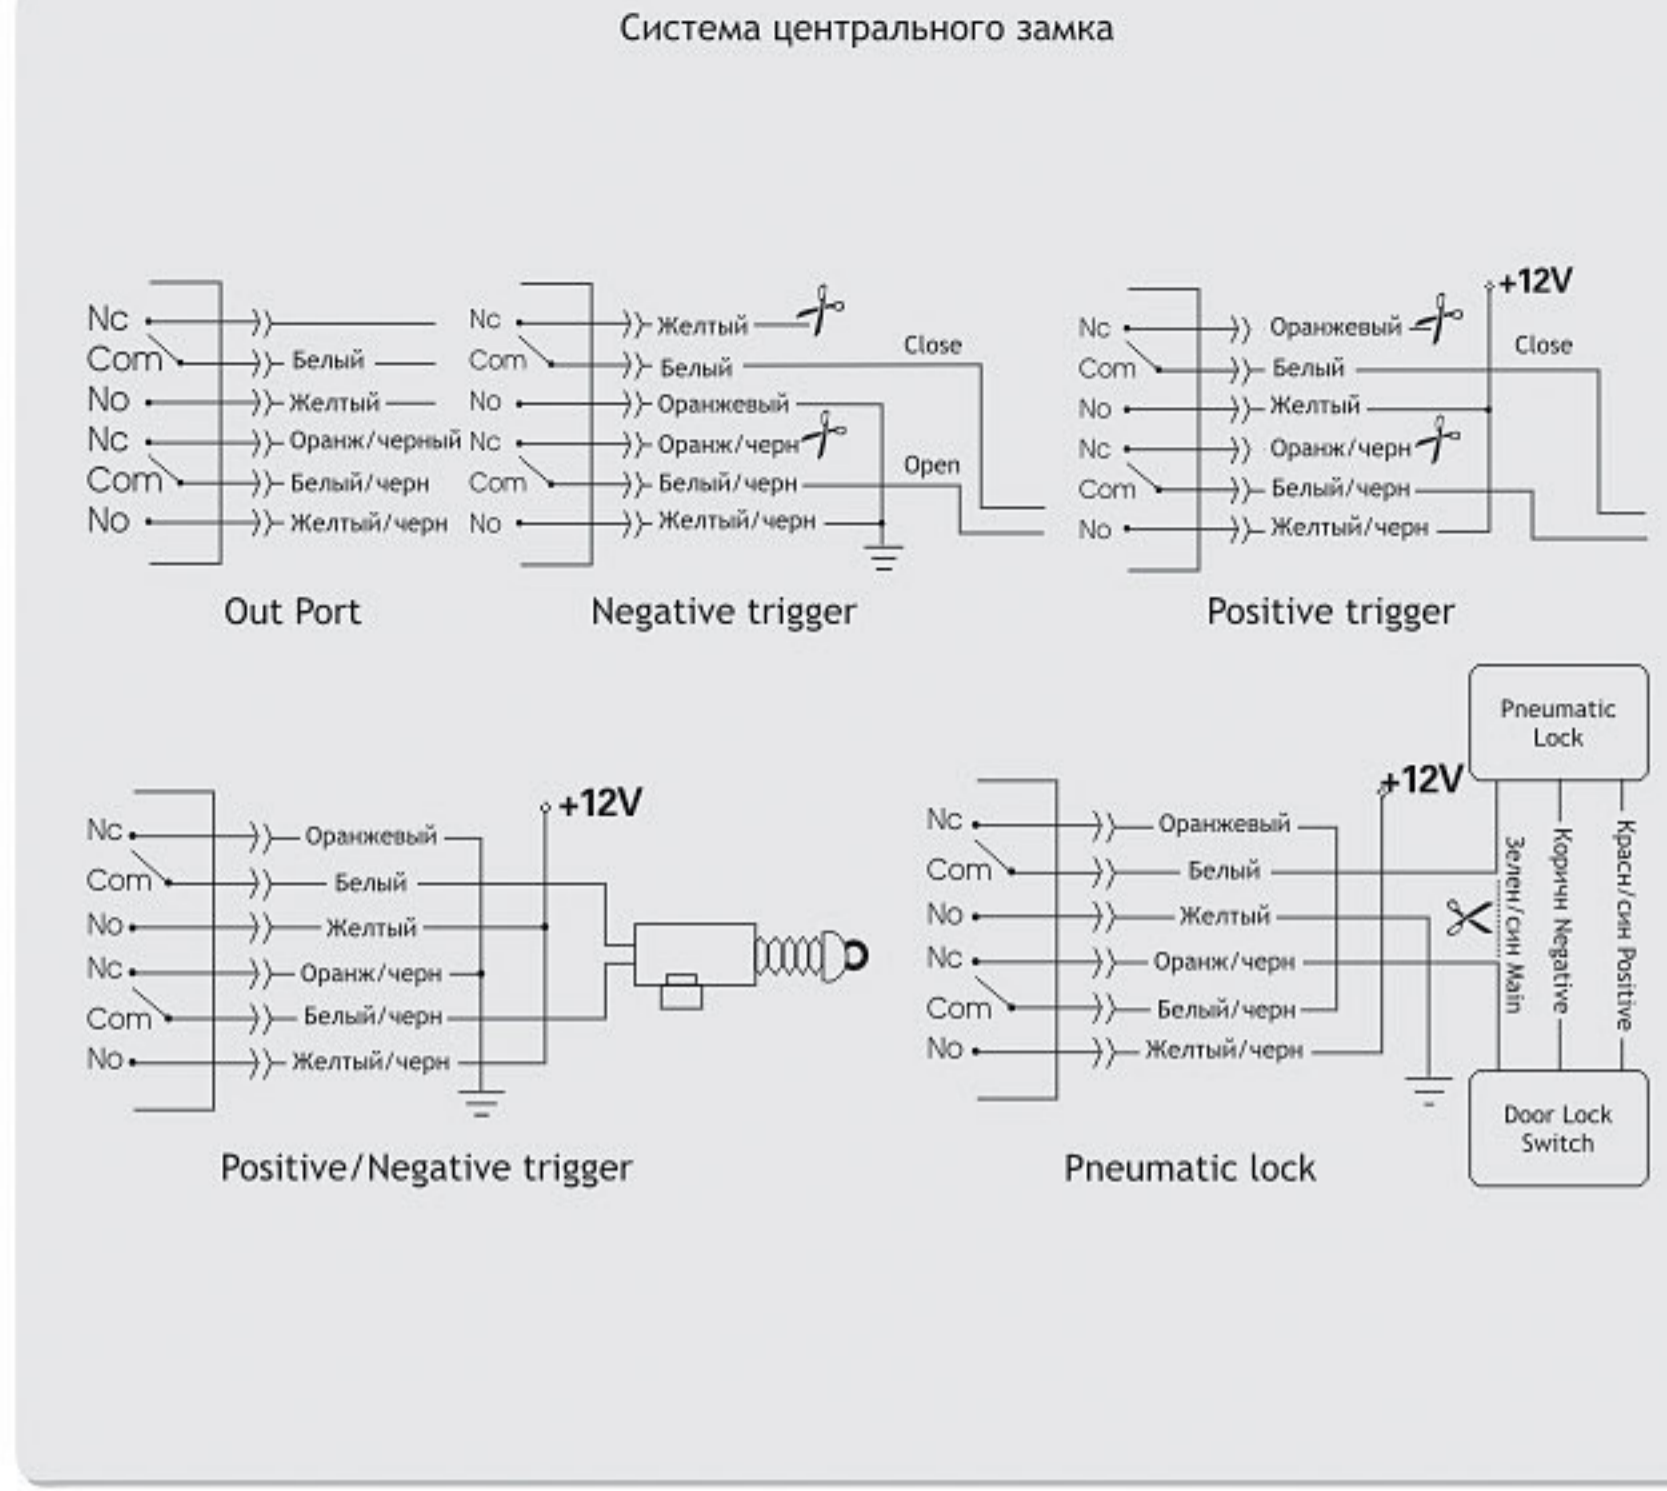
Система центрального замка

Nc
Com
No
Nc
Com
No
Белый
Желтый
Оранж/черный
Белый/черн
Желтый/черн

Out Port

Nc
Com
No
Nc
Com
No
Желтый
Белый
Оранжевый
Оранж/черн
Белый/черн
Желтый/черн
Close
Open

Negative trigger

+12V
Nc
Com
No
Nc
Com
No
Оранжевый
Белый
Желтый
Оранж/черн
Белый/черн
Желтый/черн
Close

Positive trigger

+12V
Nc
Com
No
Nc
Com
No
Оранжевый
Белый
Желтый
Оранж/черн
Белый/черн
Желтый/черн

Positive/Negative trigger

Pneumatic Lock
+12V
Nc
Com
No
Nc
Com
No
Оранжевый
Белый
Желтый
Оранж/черн
Белый/черн
Желтый/черн
Зелен/син Main
Коричн Negative
Красн/син Positive
Door Lock Switch

Pneumatic lock